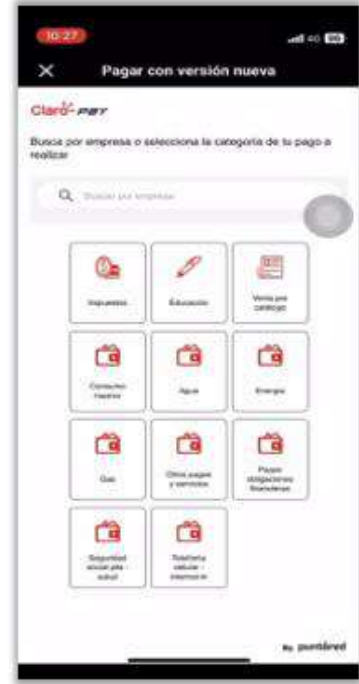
10:27

4G

Pagar con versión nueva

Claro pay

Busca por empresa o selecciona la categoría de tu pago a realizar

Buscar por empresa

Impuestos

Educación

Venta por catálogo

Consumo masivo

Agua

Energía

Gas

Otros pagos y servicios

Pagos obligaciones financieras

Seguridad social y/o salud

Telefonía celular - internet

By puntored